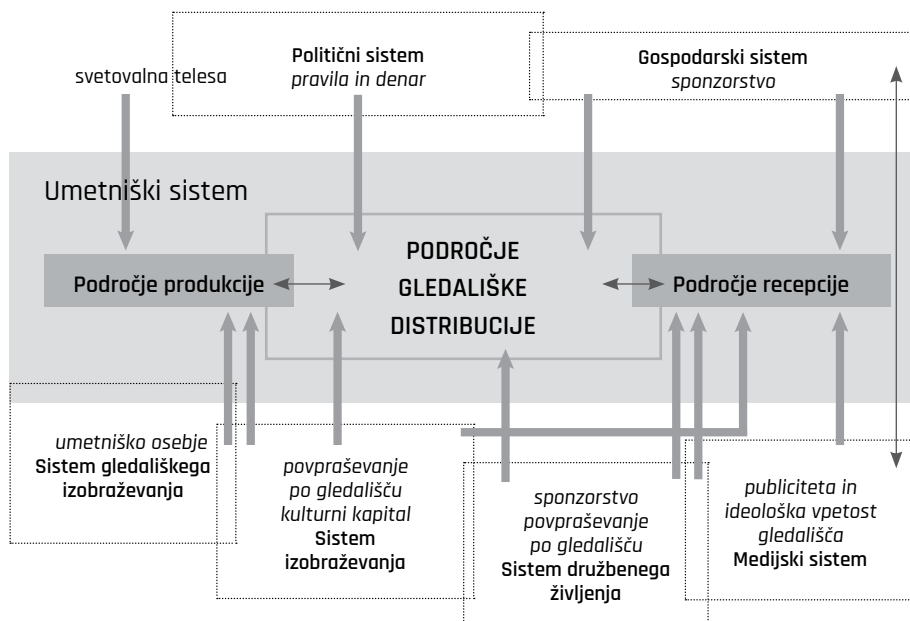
svetovalna telesa

Politični sistem
*pravila in denar*

Gospodarski sistem
*sponzorstvo*

Umetniški sistem

Področje produkcije

PODROČJE GLEDALIŠKE DISTRIBUCIJE

Področje recepcije

*umetniško osebje*
Sistem gledališkega izobraževanja

*povpraševanje po gledališču kulturni kapital*
Sistem izobraževanja

*sponzorstvo povpraševanje po gledališču*
Sistem družbenega življenja

*publiciteta in ideološka vpetost gledališča*
Medijski sistem